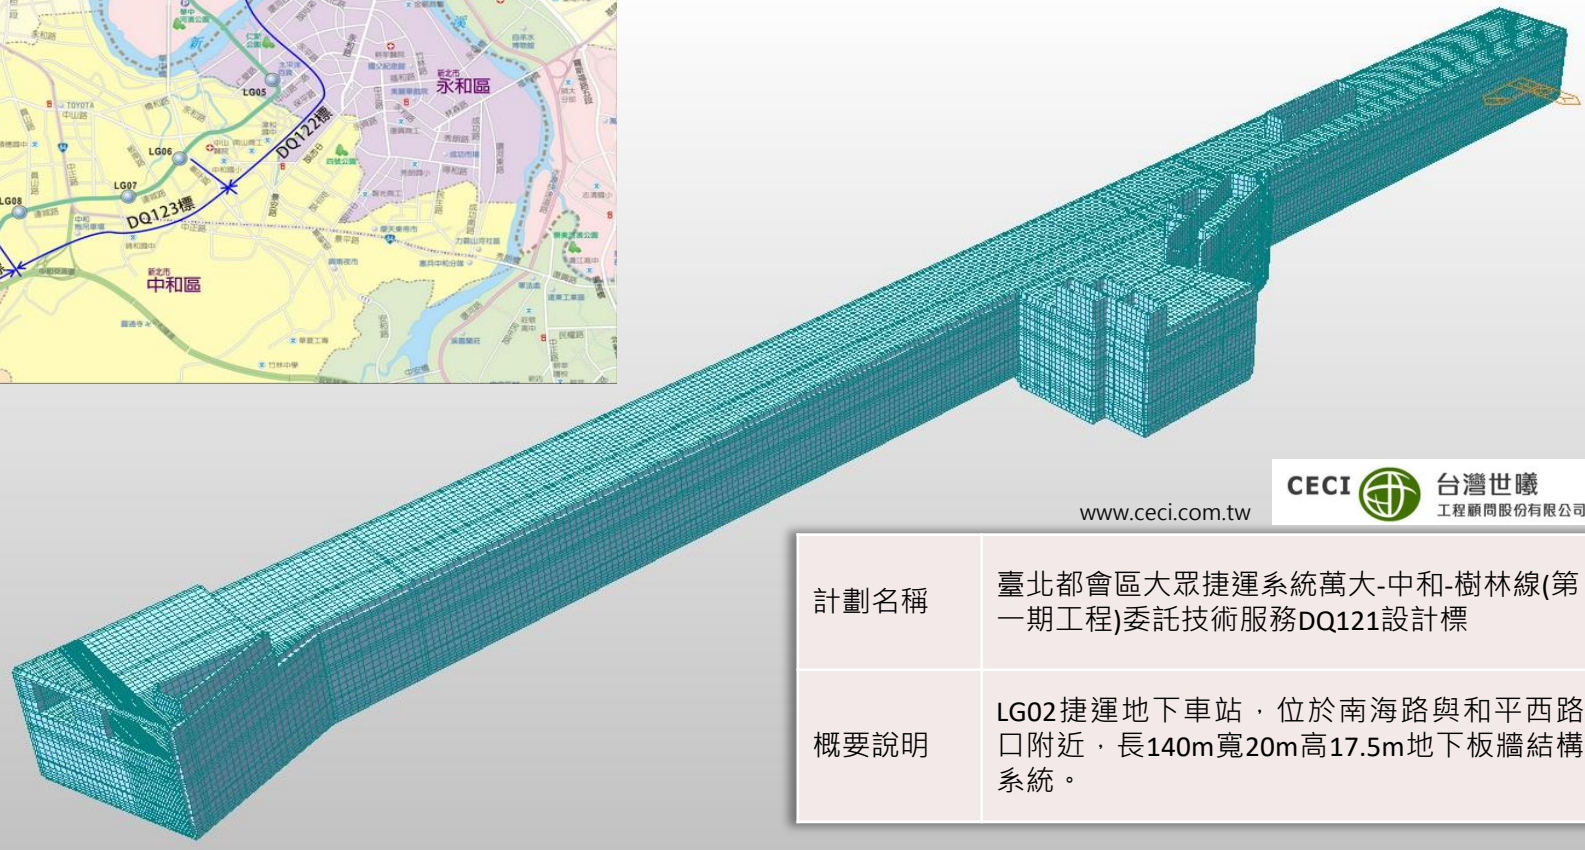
LG05
永和區
DQ122標
LG06
LG07
LG08
DQ123標
中和區

CECI 台灣世曦 工程顧問股份有限公司
www.ceci.com.tw

| 計劃名稱 | 臺北都會區大眾捷運系統萬大-中和-樹林線(第一期工程)委託技術服務DQ121設計標 |
|---|---|
| 概要說明 | LG02捷運地下車站，位於南海路與和平西路口附近，長140m寬20m高17.5m地下板牆結構系統。 |